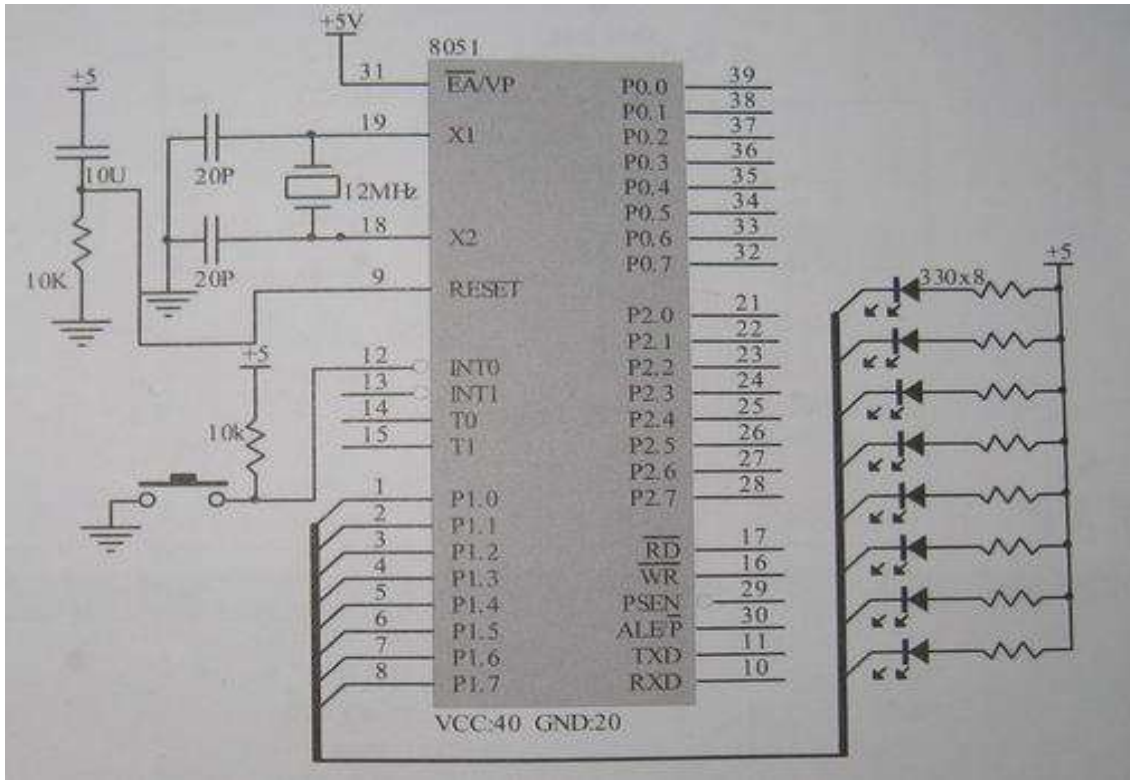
+5V
8051
31
$\overline{EA}$/VP
+5
10U
10K
20P
20P
12MHz
19
X1
18
X2
9
RESET
+5
10k
12
INT0
13
INT1
14
T0
15
T1
1
P1.0
2
P1.1
3
P1.2
4
P1.3
5
P1.4
6
P1.5
7
P1.6
8
P1.7
P0.0
39
P0.1
38
P0.2
37
P0.3
36
P0.4
35
P0.5
34
P0.6
33
P0.7
32
P2.0
21
P2.1
22
P2.2
23
P2.3
24
P2.4
25
P2.5
26
P2.6
27
P2.7
28
$\overline{RD}$
17
$\overline{WR}$
16
PSEN
29
ALE/$\overline{P}$
30
TXD
11
RXD
10
VCC:40 GND:20
+5
330x8